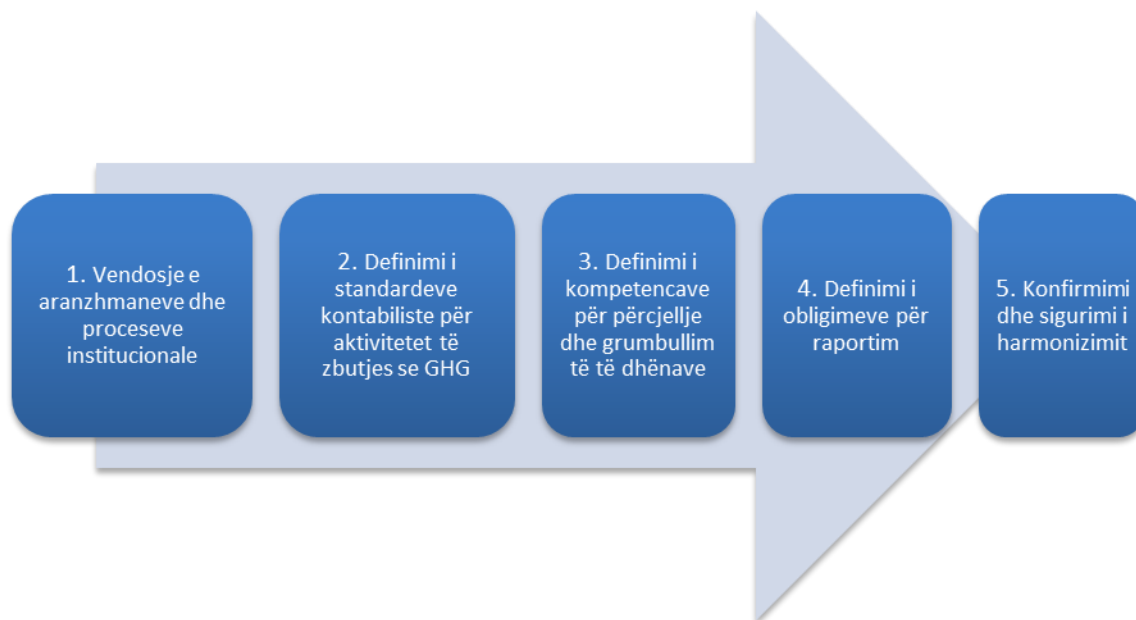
1. Vendosje e aranzhmaneve dhe proceseve institucionale

2. Definimi i standardeve kontabiliste për aktivitetet të zbutjes se GHG

3. Definimi i kompetencave për përcjellje dhe grumbullim të të dhënave

4. Definimi i obligimeve për raportim

5. Konfirmimi dhe sigurimi i harmonizimit